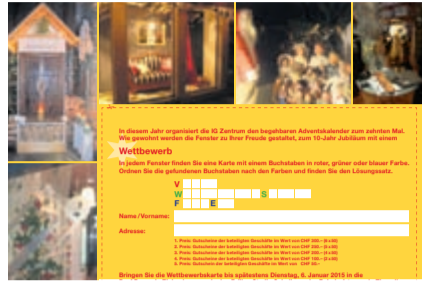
In diesem Jahr organisiert die IG Zentrum den begehbaren Adventskalender zum zehnten Mal. Wie gewohnt werden die Fenster zu ihrer Freude gestaltet, zum 10-Jahr Jubiläum mit einem

Wettbewerb

In jedem Fenster finden Sie eine Karte mit einem Buchstaben in roter, grüner oder blauer Farbe. Ordnen Sie die gefundenen Buchstaben nach den Farben und finden Sie den Lösungssatz.

V
W S
F E

Name / Vorname:

Adresse:

1. Preis: Gutscheine der beteiligten Geschäfte im Wert von CHF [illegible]
2. Preis: Gutscheine der beteiligten Geschäfte im Wert von CHF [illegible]
3. Preis: Gutscheine der beteiligten Geschäfte im Wert von CHF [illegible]
4. Preis: Gutscheine der beteiligten Geschäfte im Wert von CHF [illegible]
5. Preis: Gutscheine der beteiligten Geschäfte im Wert von CHF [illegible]

Bringen Sie die Wettbewerbskarte bis spätestens Dienstag, 6. Januar 2015 in die